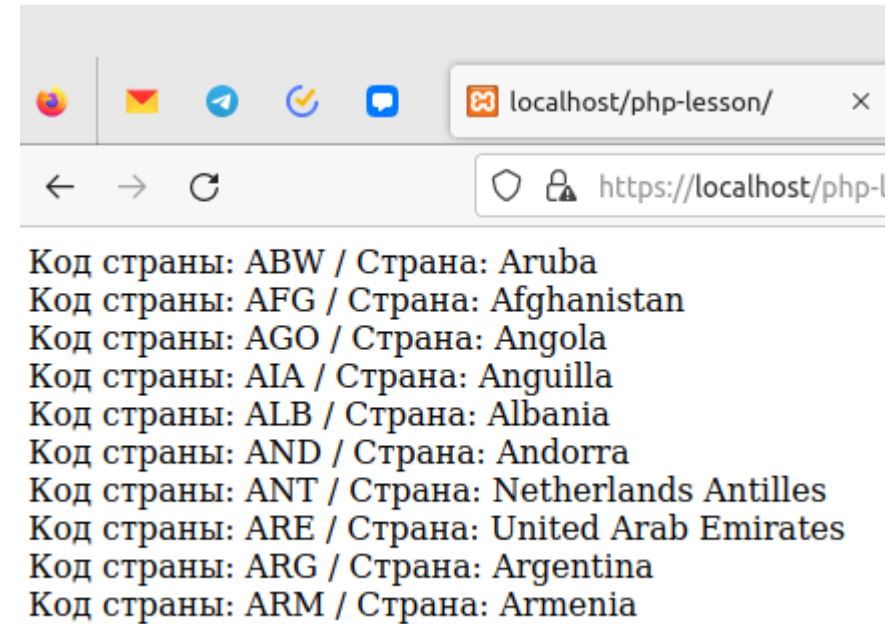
localhost/php-lesson/ ×

https://localhost/php-l

Код страны: ABW / Страна: Aruba
Код страны: AFG / Страна: Afghanistan
Код страны: AGO / Страна: Angola
Код страны: AIA / Страна: Anguilla
Код страны: ALB / Страна: Albania
Код страны: AND / Страна: Andorra
Код страны: ANT / Страна: Netherlands Antilles
Код страны: ARE / Страна: United Arab Emirates
Код страны: ARG / Страна: Argentina
Код страны: ARM / Страна: Armenia